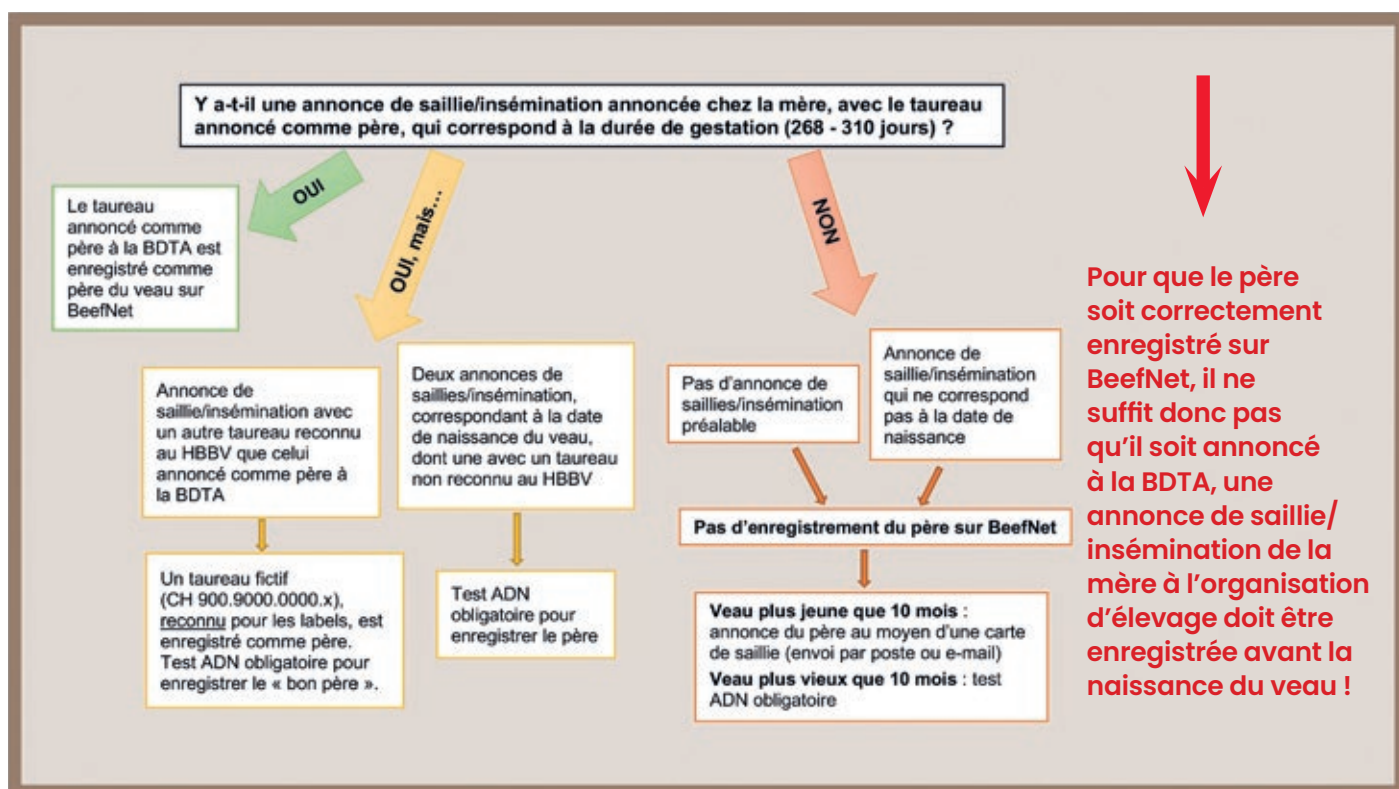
Y a-t-il une annonce de saillie/insémination annoncée chez la mère, avec le taureau annoncé comme père, qui correspond à la durée de gestation (268 - 310 jours) ?

OUI

Le taureau annoncé comme père à la BDTA est enregistré comme père du veau sur BeefNet

OUI, mais...

Annonce de saillie/insémination avec un autre taureau reconnu au HBBV que celui annoncé comme père à la BDTA

Un taureau fictif (CH 900.9000.0000.x), reconnu pour les labels, est enregistré comme père. Test ADN obligatoire pour enregistrer le « bon père ».

Deux annonces de saillies/insémination, correspondant à la date de naissance du veau, dont une avec un taureau non reconnu au HBBV

Test ADN obligatoire pour enregistrer le père

NON

Pas d'annonce de saillies/insémination préalable

Annonce de saillie/insémination qui ne correspond pas à la date de naissance

Pas d'enregistrement du père sur BeefNet

Veau plus jeune que 10 mois : annonce du père au moyen d'une carte de saillie (envoi par poste ou e-mail)

Veau plus vieux que 10 mois : test ADN obligatoire

Pour que le père soit correctement enregistré sur BeefNet, il ne suffit donc pas qu'il soit annoncé à la BDTA, une annonce de saillie/insémination de la mère à l'organisation d'élevage doit être enregistrée avant la naissance du veau !